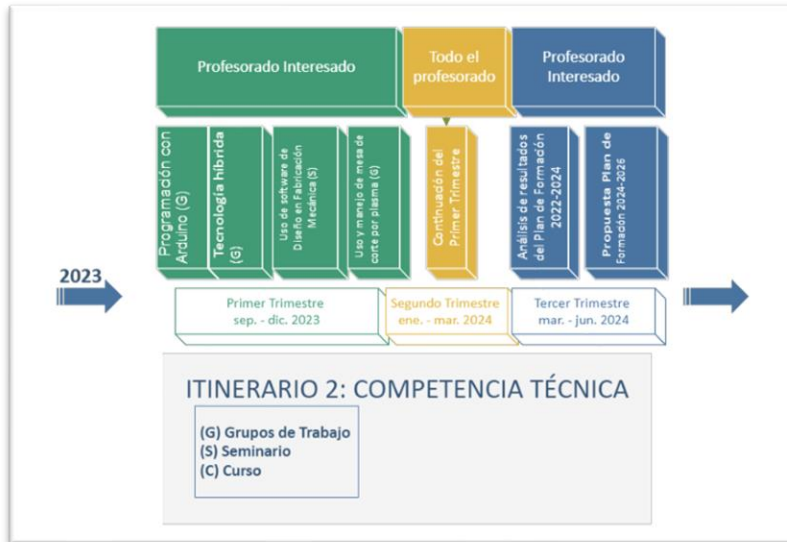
Profesorado Interesado

Todo el profesorado

Profesorado Interesado

Programación con Arduino (G)

Tecnología híbrida (G)

Uso de software de Diseño en Fabricación Mecánica (S)

Uso y manejo de mesa de corte por plasma (G)

Continuación del Primer Trimestre

Análisis de resultados del Plan de Formación 2022-2024

Propuesta Plan de Formación 2024-2026

2023

Primer Trimestre
sep. - dic. 2023

Segundo Trimestre
ene. - mar. 2024

Tercer Trimestre
mar. - jun. 2024

ITINERARIO 2: COMPETENCIA TÉCNICA

(G) Grupos de Trabajo
(S) Seminario
(C) Curso